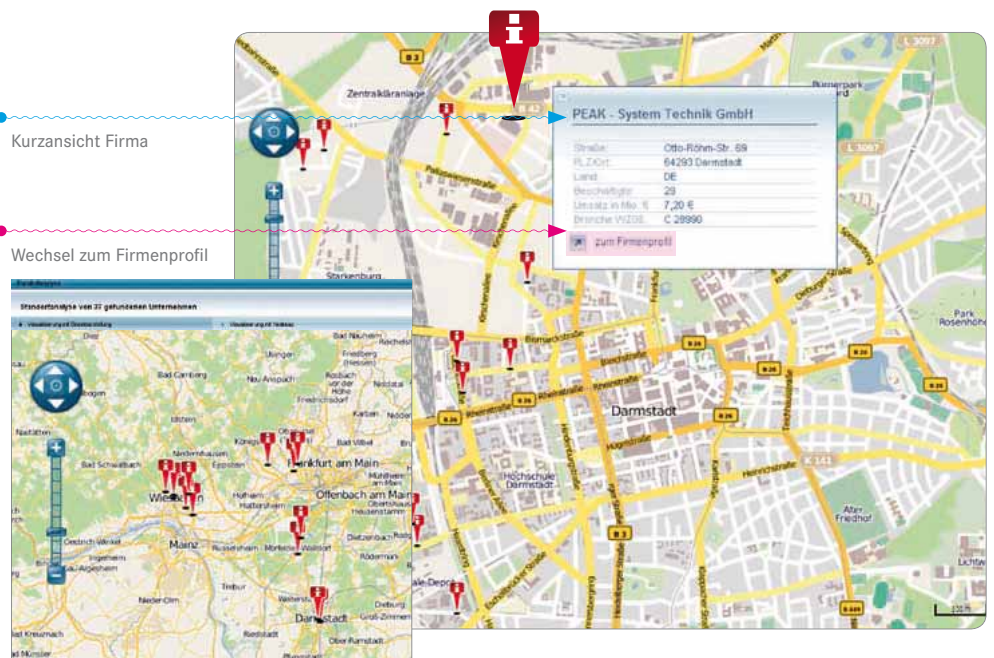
Kurzansicht Firma

Wechsel zum Firmenprofil

PEAK - System Technik GmbH

| | |
|---|---|
| Straße | Otto-Röhm-Str. 69 |
| PLZ/Ort | 64293 Darmstadt |
| Land | DE |
| Beschäftigte | 29 |
| Umsatz in Mio. € | 7,20 € |
| Branche WZ08 | C 28990 |

zum Firmenprofil

Standortanalyse von 37 gefundenen Unternehmen

Zentralkläranlage
B 3
B 42
L 3097
Bürgerpark
Starkenburg
Bismarckstraße
Rheinstraße
Darmstadt
Hochschule Darmstadt
Park Rosenhöhe
Alter Friedhof
B 26
B 3
Lichtwiese

Bad Nauheim
Friedberg
Usingen
Bad Camberg
Nauheim
Niddatal
Karben
Königstein
Bad Vilbel
Bad Schwalbach
Eppstein
Frankfurt am Main
Offenbach am Main
Wiesbaden
Hofheim
Mainz
Rüsselsheim
Mörfelden-Walldorf
Dietzenbach
Rödermark
Darmstadt
Dieburg
Trebur
Nieder-Olm
Riedstadt
Ober-Ramstadt
Bad Kreuznach
Ingelheim
Groß-Umstadt
Heusenstamm